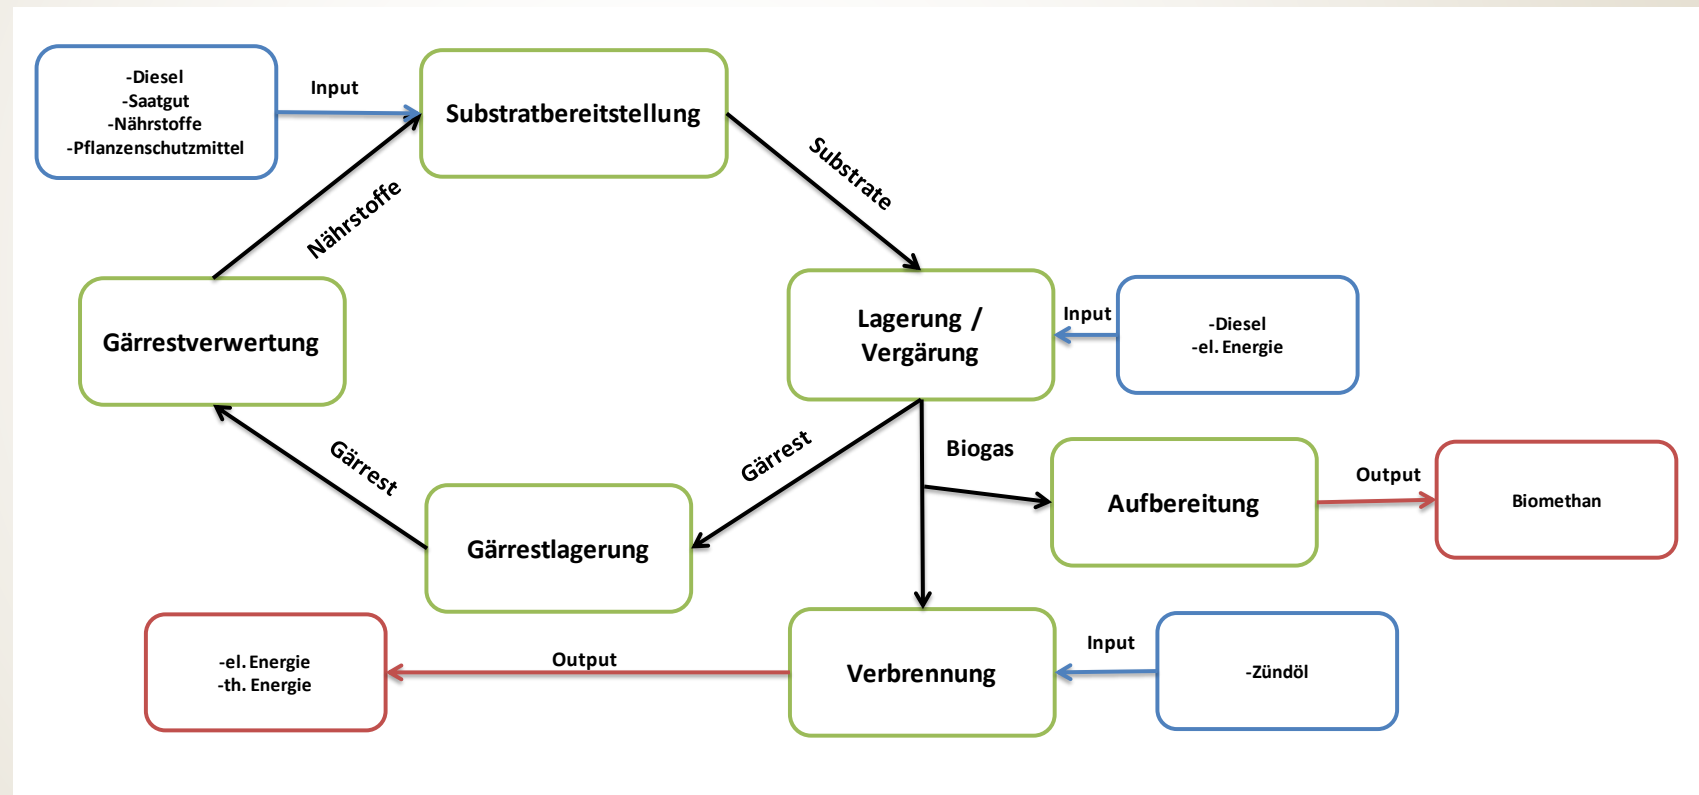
-Diesel
-Saatgut
-Nährstoffe
-Pflanzenschutzmittel

Input

Substratbereitstellung

Substrate

Nährstoffe

Gärrestverwertung

Lagerung / Vergärung

Input

-Diesel
-el. Energie

Gärrest

Gärrest

Biogas

Aufbereitung

Output

Biomethan

Gärrestlagerung

-el. Energie
-th. Energie

Output

Verbrennung

Input

-Zündöl